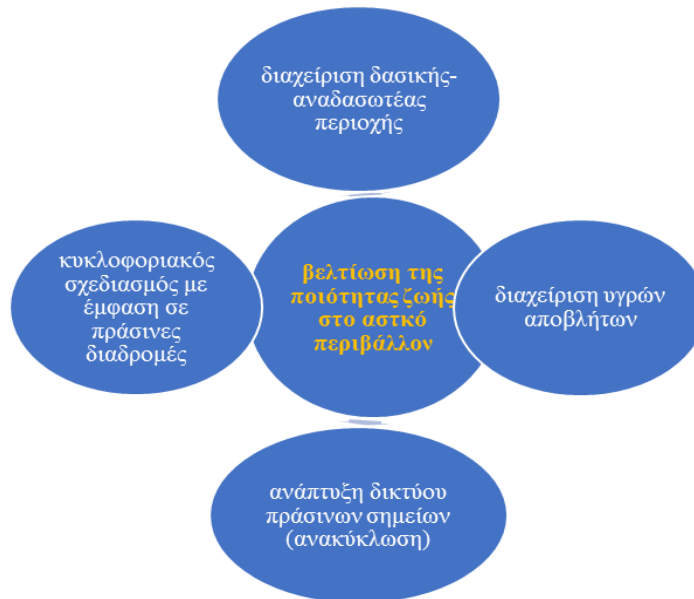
διαχείριση δασικής-αναδασωτέας περιοχής

κυκλοφοριακός σχεδιασμός με έμφαση σε πράσινες διαδρομές

βελτίωση της ποιότητας ζωής στο αστικό περιβάλλον

διαχείριση υγρών αποβλήτων

ανάπτυξη δικτύου πράσινων σημείων (ανακύκλωση)